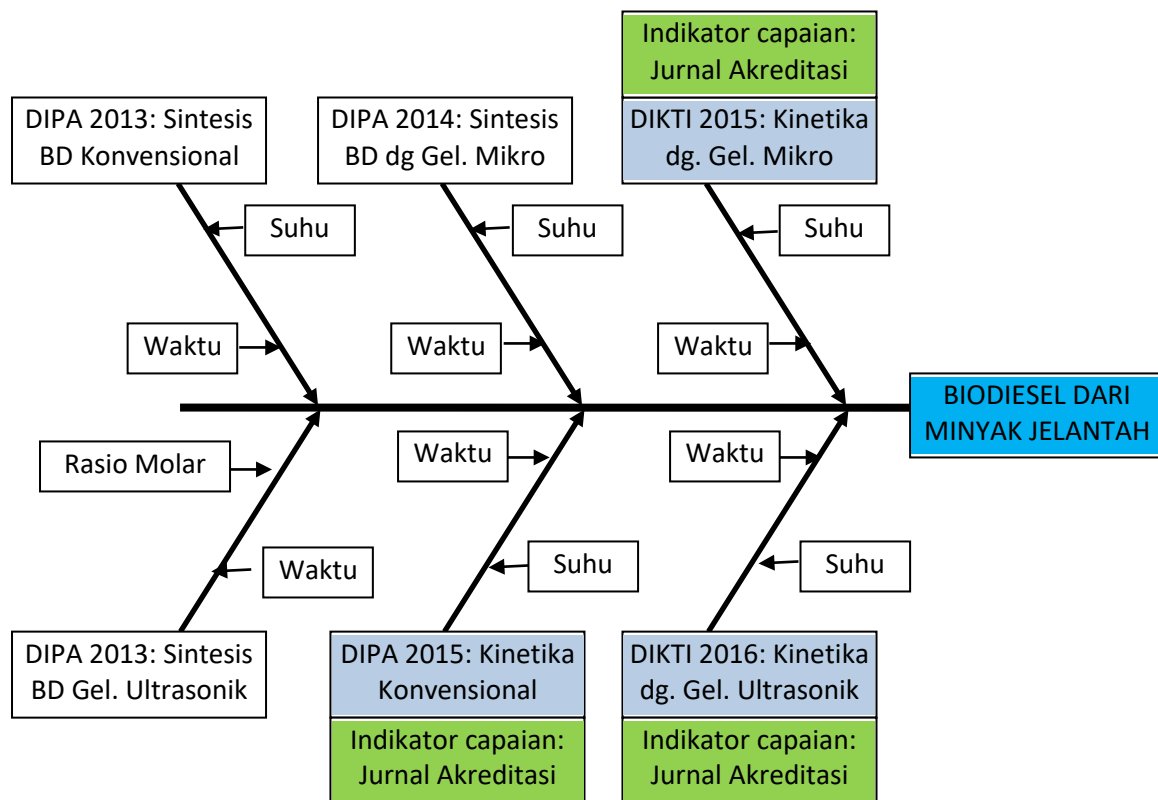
Indikator capaian: Jurnal Akreditasi

DIPA 2013: Sintesis BD Konvensional

DIPA 2014: Sintesis BD dg Gel. Mikro

DIKTI 2015: Kinetika dg. Gel. Mikro

Suhu

Suhu

Suhu

Waktu

Waktu

Waktu

BIODIESEL DARI MINYAK JELANTAH

Rasio Molar

Waktu

Waktu

Waktu

Suhu

Suhu

DIPA 2013: Sintesis BD Gel. Ultrasonik

DIPA 2015: Kinetika Konvensional

DIKTI 2016: Kinetika dg. Gel. Ultrasonik

Indikator capaian: Jurnal Akreditasi

Indikator capaian: Jurnal Akreditasi